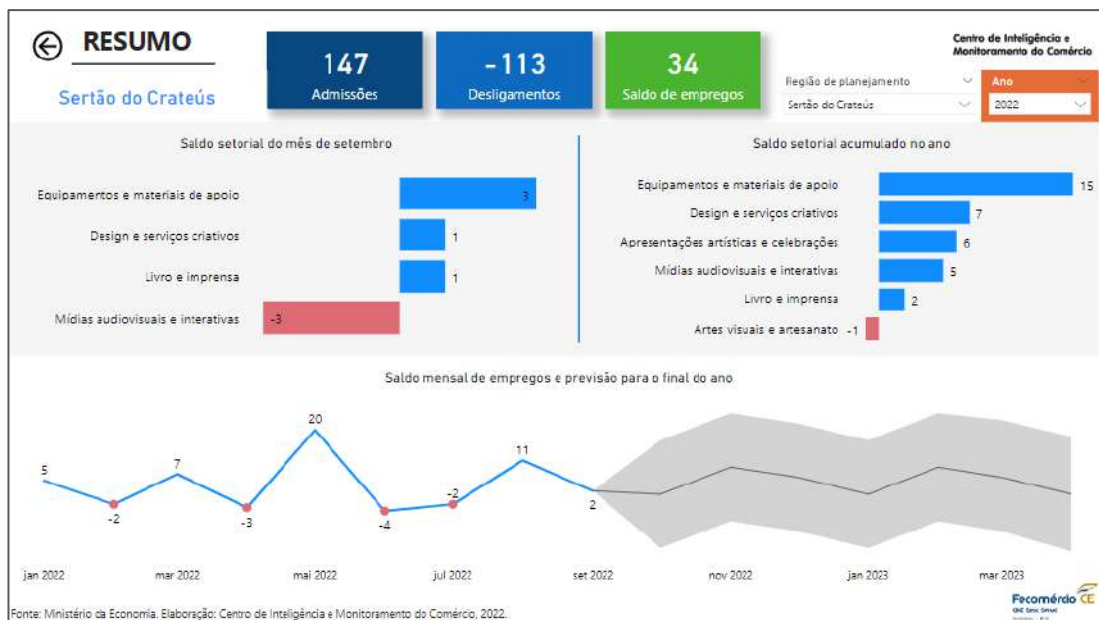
RESUMO

Sertão do Crateús

147
Admissões

-113
Desligamentos

34
Saldo de empregos

Centro de Inteligência e Monitoramento do Comércio

Região de planejamento
Sertão do Crateús

Ano
2022

Saldo setorial do mês de setembro

Equipamentos e materiais de apoio 3
Design e serviços criativos 1
Livro e imprensa 1
Mídias audiovisuais e interativas -3

Saldo setorial acumulado no ano

Equipamentos e materiais de apoio 15
Design e serviços criativos 7
Apresentações artísticas e celebrações 6
Mídias audiovisuais e interativas 5
Livro e imprensa 2
Artes visuais e artesanato -1

Saldo mensal de empregos e previsão para o final do ano

5
-2
7
-3
20
-4
-2
11
2

jan 2022
mar 2022
mai 2022
jul 2022
set 2022
nov 2022
jan 2023
mar 2023

Fonte: Ministério da Economia. Elaboração: Centro de Inteligência e Monitoramento do Comércio, 2022.

Fecomércio CE
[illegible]